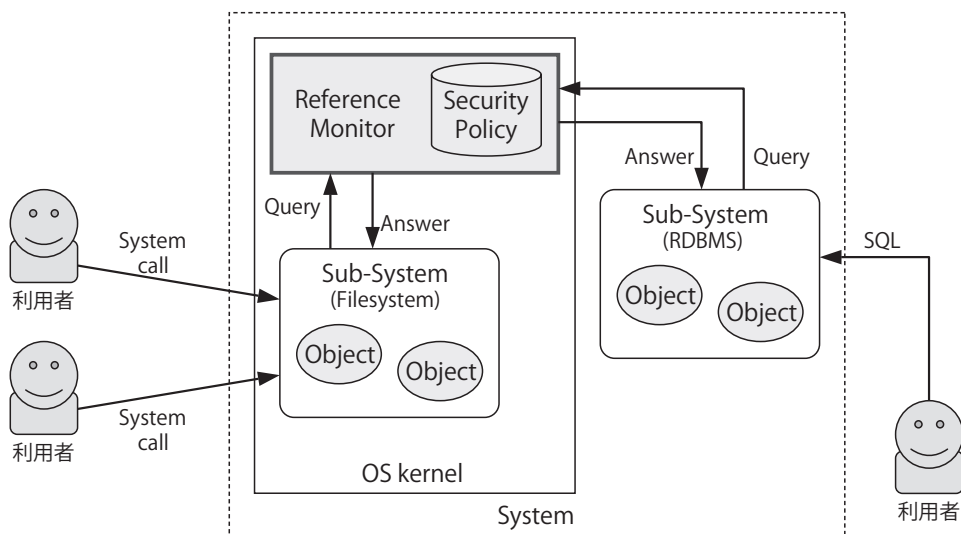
Reference Monitor

Security Policy

Answer

Query

Query

Answer

Sub-System
(RDBMS)

Object

Object

System call

利用者

Sub-System
(Filesystem)

Object

Object

SQL

System call

利用者

OS kernel

System

利用者